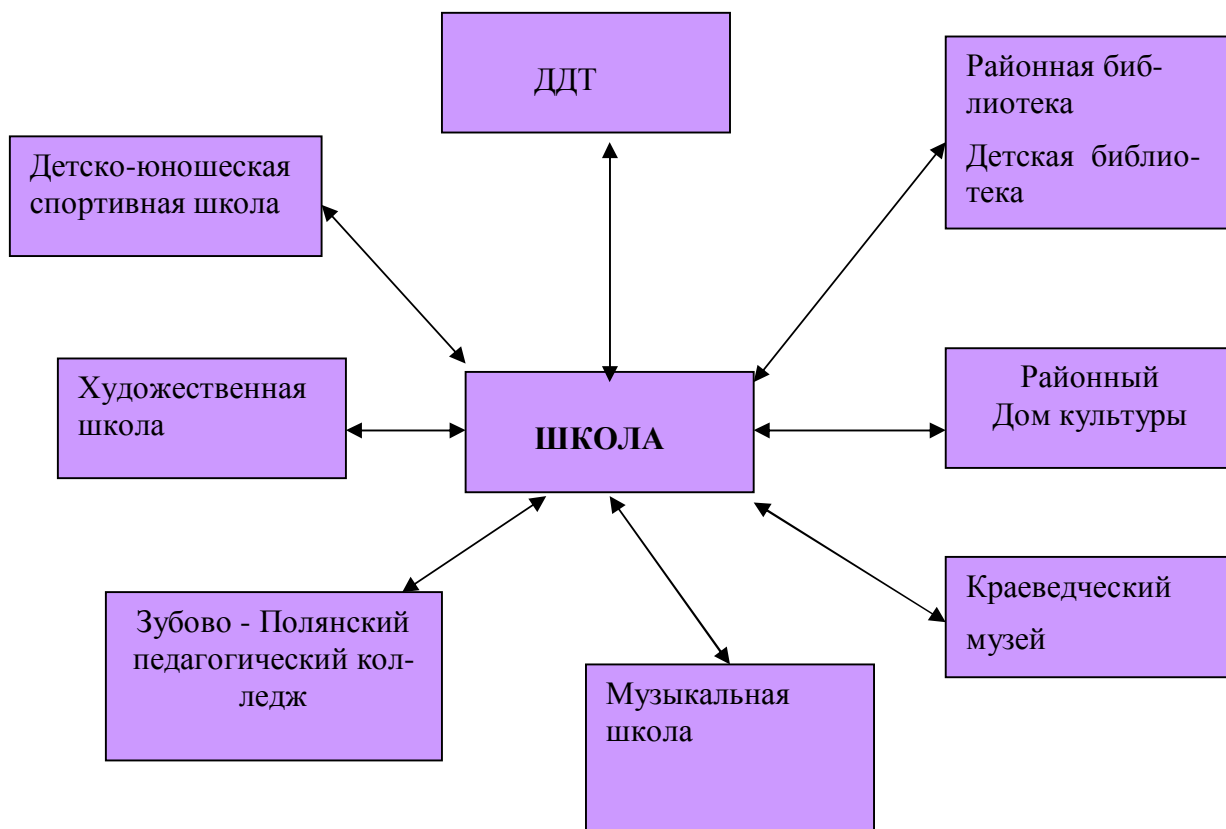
ДДТ

Районная библиотека

Детская библиотека

Детско-юношеская спортивная школа

Художественная школа

ШКОЛА

Районный Дом культуры

Краеведческий музей

Зубово - Полянский педагогический колледж

Музыкальная школа